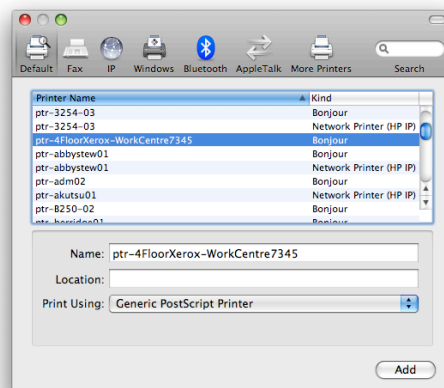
Default Fax IP Windows Bluetooth AppleTalk More Printers Search

| Printer Name | Kind |
|---|---|
| ptr-3254-03 | Bonjour |
| ptr-3254-03 | Network Printer (HP IP) |
| ptr-4FloorXerox-WorkCentre7345 | Bonjour |
| ptr-abbystew01 | Bonjour |
| ptr-abbystew01 | Network Printer (HP IP) |
| ptr-adm02 | Bonjour |
| ptr-akutsu01 | Network Printer (HP IP) |
| ptr-B250-02 | Bonjour |
| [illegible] | Bonjour |

Name: ptr-4FloorXerox-WorkCentre7345

Location:

Print Using: Generic PostScript Printer

Add